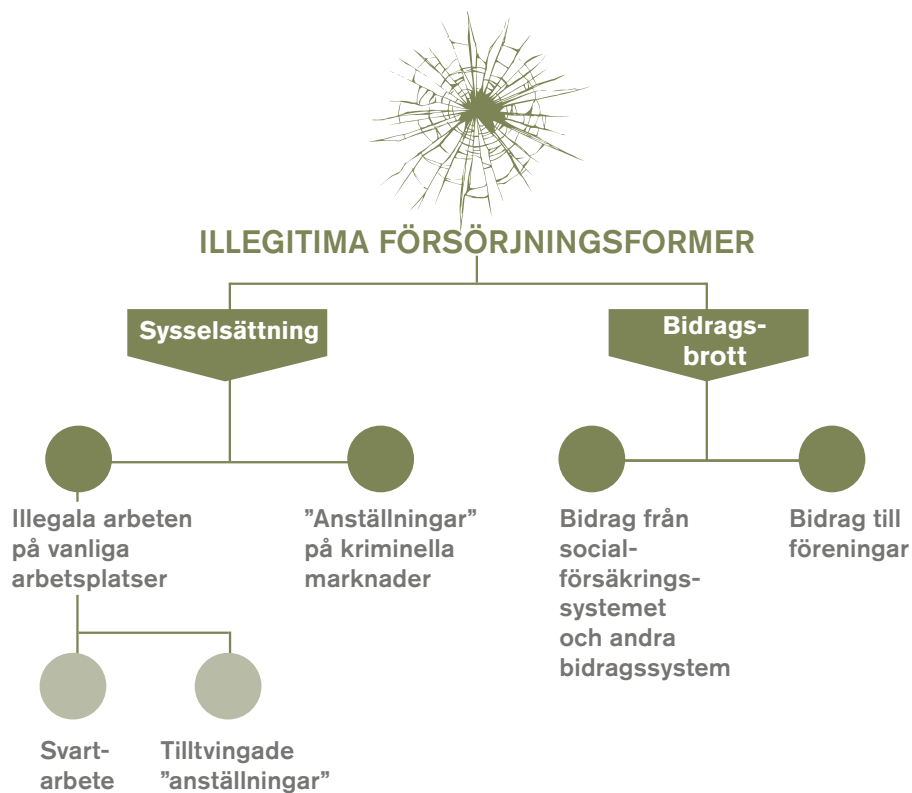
ILLEGITIMA FÖRSÖRJNINGSFORMER

Sysselsättning

Bidragsbrott

Illegala arbeten på vanliga arbetsplatser

”Anställningar” på kriminella marknader

Bidrag från socialförsäkringssystemet och andra bidragssystem

Bidrag till föreningar

Svartarbete

Tilltvingade ”anställningar”